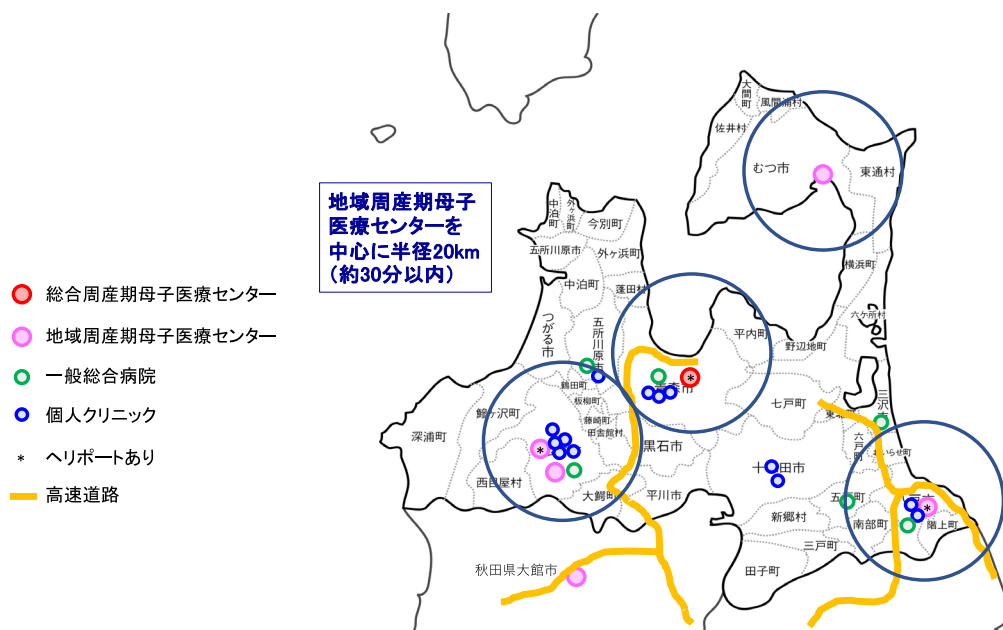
地域周産期母子医療センターを中心に半径20km（約30分以内）

総合周産期母子医療センター
地域周産期母子医療センター
一般総合病院
個人クリニック
＊ ヘリポートあり
高速道路

大間町
風間浦村
佐井村
むつ市
東通村
中泊町
外ヶ浜町
今別町
五所川原市
外ヶ浜町
横浜町
中泊町
蓬田村
六ヶ所村
つがる市
五所川原市
平内町
野辺地町
青森市
鶴田町
板柳町
藤崎町
田舎館村
鰺ヶ沢町
深浦町
七戸町
三沢市
東北町
六戸町
おいらせ町
黒石市
十和田市
西目屋村
大鰐町
平川市
五戸町
八戸市
新郷村
南部町
階上町
三戸町
秋田県大館市
田子町